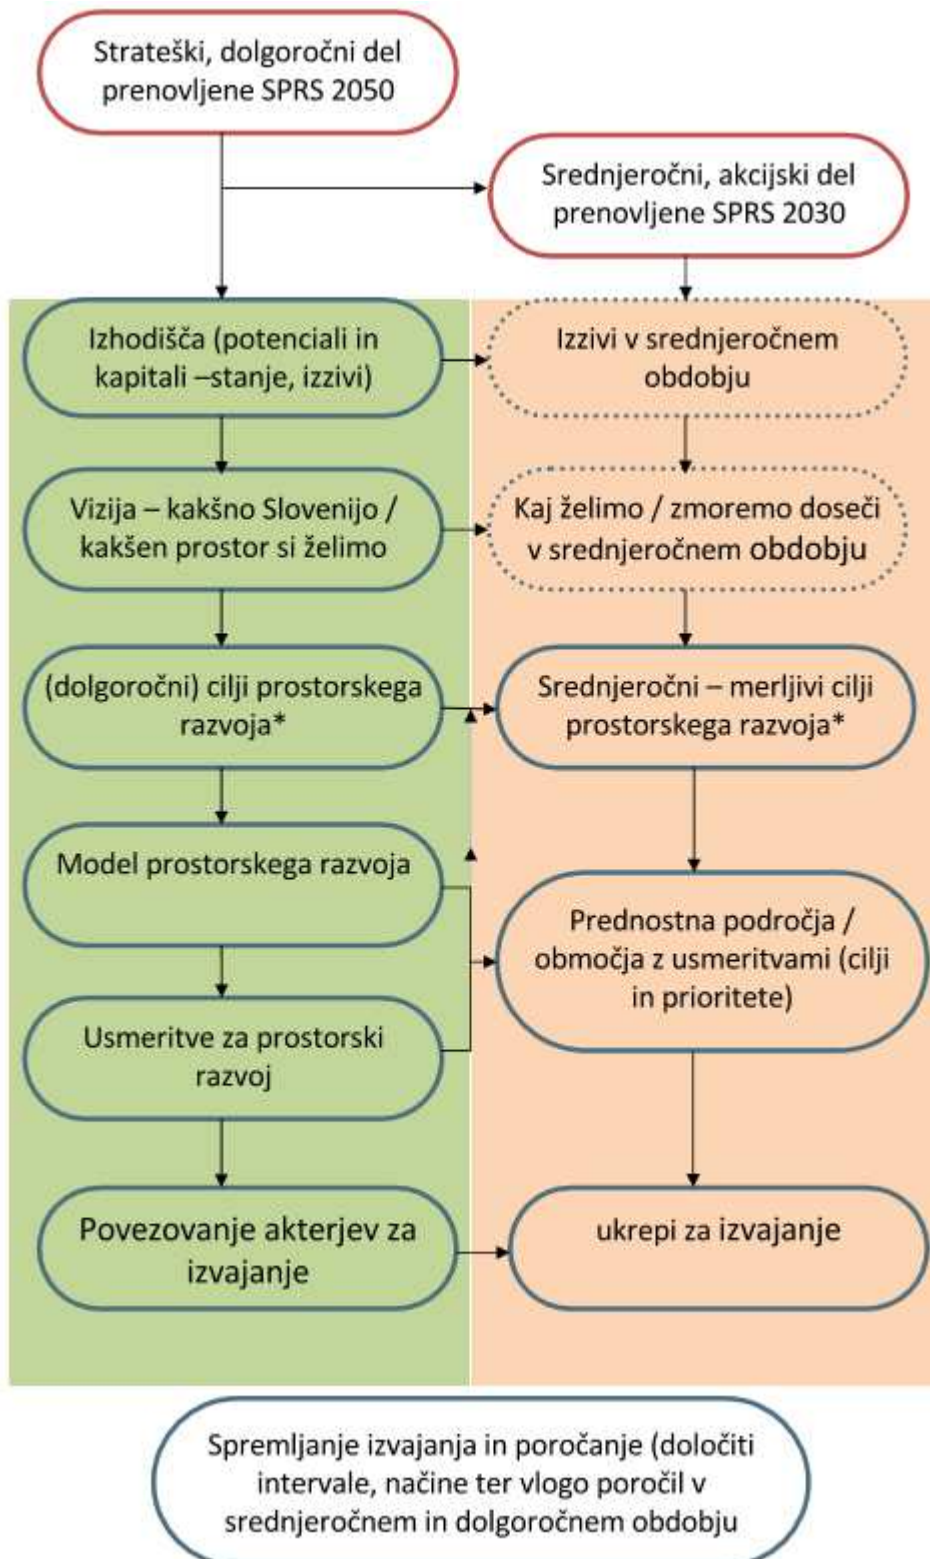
Strateški, dolgoročni del prenovljene SPRS 2050

Srednjeročni, akcijski del prenovljene SPRS 2030

Izhodišča (potenciali in kapitali –stanje, izzivi)

Izzivi v srednjeročnem obdobju

Vizija – kakšno Slovenijo / kakšen prostor si želimo

Kaj želimo / zmoremo doseči v srednjeročnem obdobju

(dolgoročni) cilji prostorskega razvoja*

Srednjeročni – merljivi cilji prostorskega razvoja*

Model prostorskega razvoja

Prednostna področja / območja z usmeritvami (cilji in prioritete)

Usmeritve za prostorski razvoj

Povezovanje akterjev za izvajanje

ukrepi za izvajanje

Spremljanje izvajanja in poročanje (določiti intervale, načine ter vlogo poročil v srednjeročnem in dolgoročnem obdobju